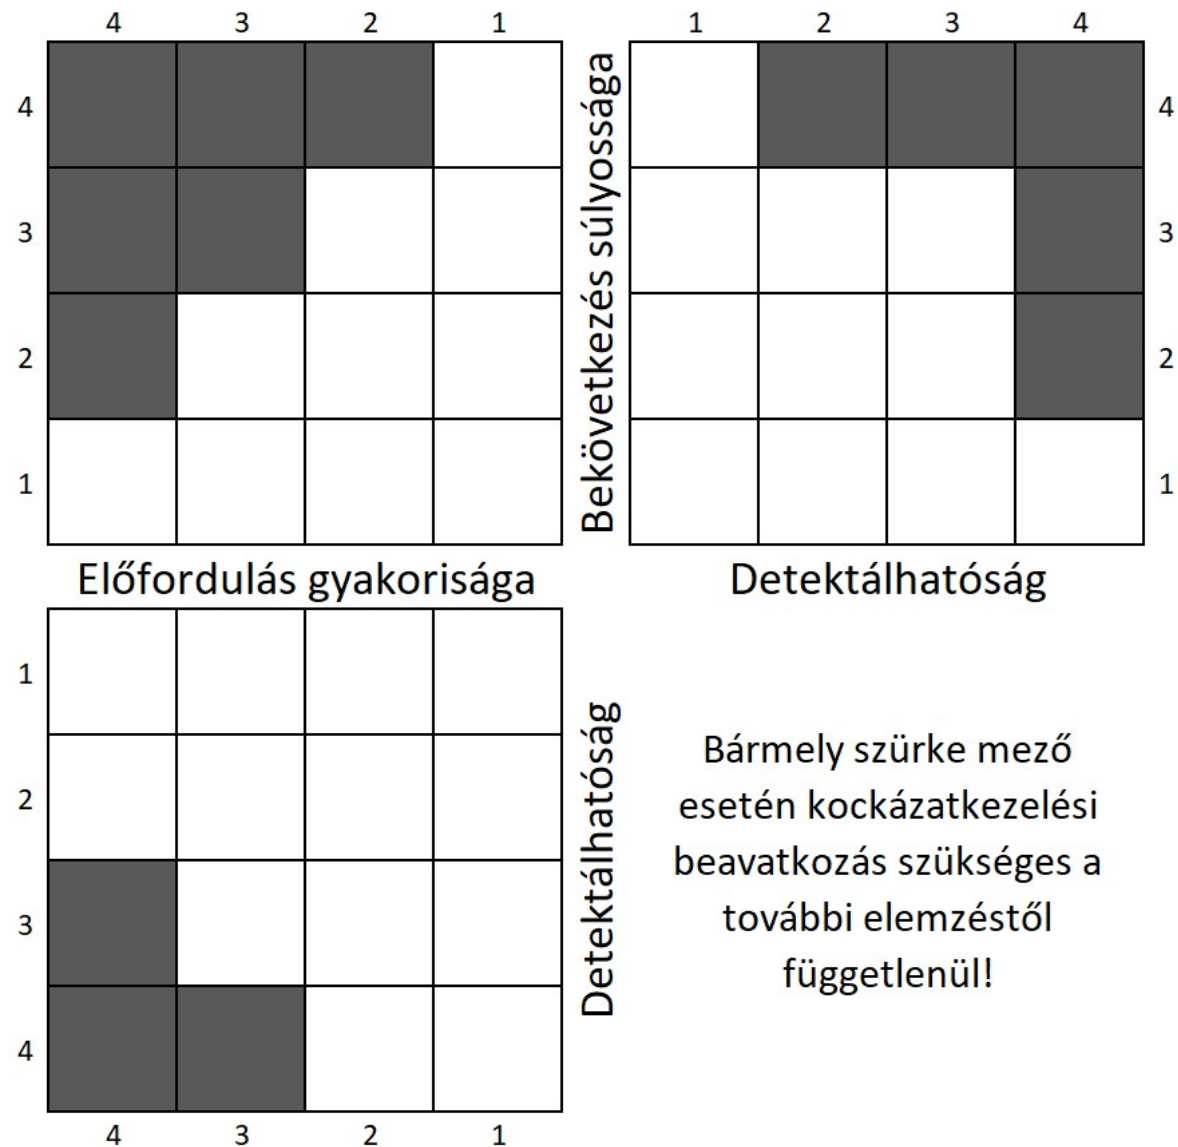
4 3 2 1

4
3
2
1

Előfordulás gyakorisága

Bekövetkezés súlyossága

1 2 3 4

4
3
2
1

Detektálhatóság

1
2
3
4

4 3 2 1

Detektálhatóság

Bármely szürke mező esetén kockázatkezelési beavatkozás szükséges a további elemzéstől függetlenül!